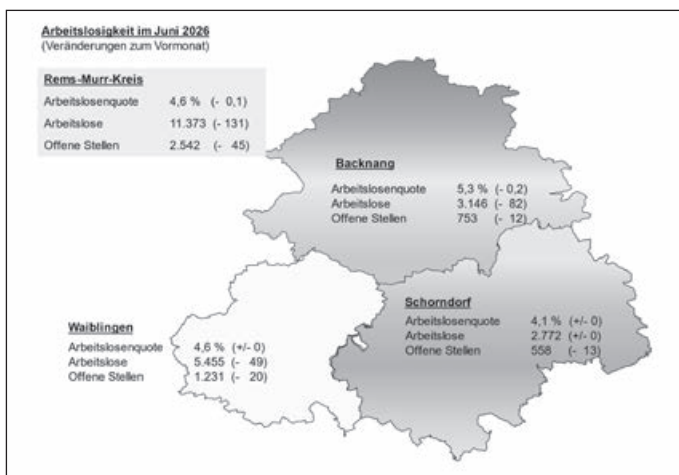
Arbeitslosigkeit im Juni 2026
(Veränderungen zum Vormonat)

Rems-Murr-Kreis

| | | |
|---|---|---|
| Arbeitslosenquote | 4,6 % | (- 0,1) |
| Arbeitslose | 11.373 | (- 131) |
| Offene Stellen | 2.542 | (- 45) |

Backnang

| | | |
|---|---|---|
| Arbeitslosenquote | 5,3 % | (- 0,2) |
| Arbeitslose | 3.146 | (- 82) |
| Offene Stellen | 753 | (- 12) |

Schorndorf

| | | |
|---|---|---|
| Arbeitslosenquote | 4,1 % | (+/- 0) |
| Arbeitslose | 2.772 | (+/- 0) |
| Offene Stellen | 558 | (- 13) |

Waiblingen

| | | |
|---|---|---|
| Arbeitslosenquote | 4,6 % | (+/- 0) |
| Arbeitslose | 5.455 | (- 49) |
| Offene Stellen | 1.231 | (- 20) |